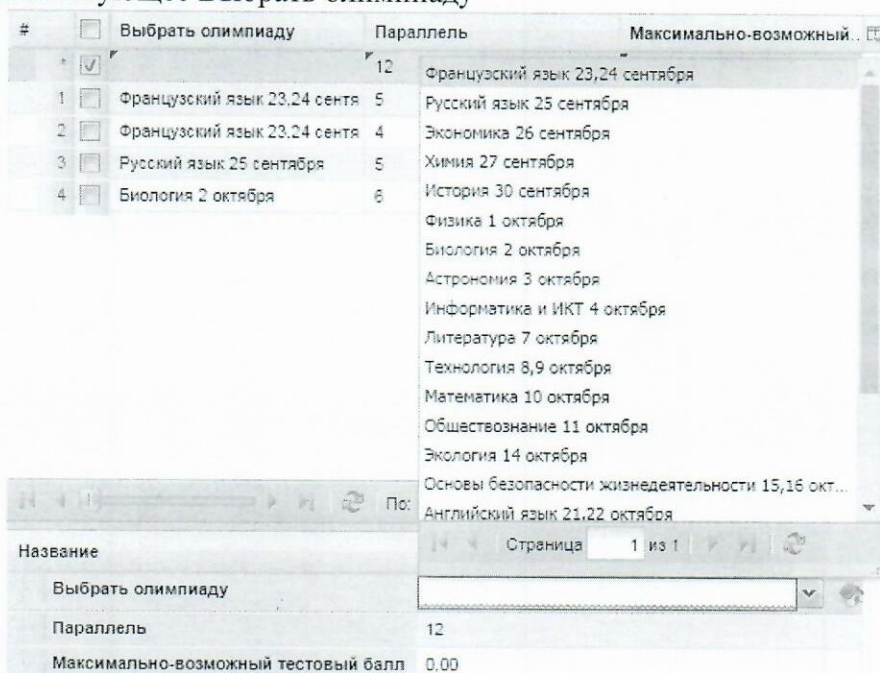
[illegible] Выбрать олимпиаду

| # | | Выбрать олимпиаду | Параллель | Максимально-возможный... |
|---|---|---|---|---|
| * | | | 12 | |
| 1 | | Французский язык 23,24 сентя | 5 | |
| 2 | | Французский язык 23,24 сентя | 4 | |
| 3 | | Русский язык 25 сентября | 5 | |
| 4 | | Биология 2 октября | 6 | |

Французский язык 23,24 сентября
Русский язык 25 сентября
Экономика 26 сентября
Химия 27 сентября
История 30 сентября
Физика 1 октября
Биология 2 октября
Астрономия 3 октября
Информатика и ИКТ 4 октября
Литература 7 октября
Технология 8,9 октября
Математика 10 октября
Обществознание 11 октября
Экология 14 октября
Основы безопасности жизнедеятельности 15,16 окт...
Английский язык 21,22 октября

По:

Страница 1 из 1

Название
Выбрать олимпиаду
Параллель 12
Максимально-возможный тестовый балл 0.00